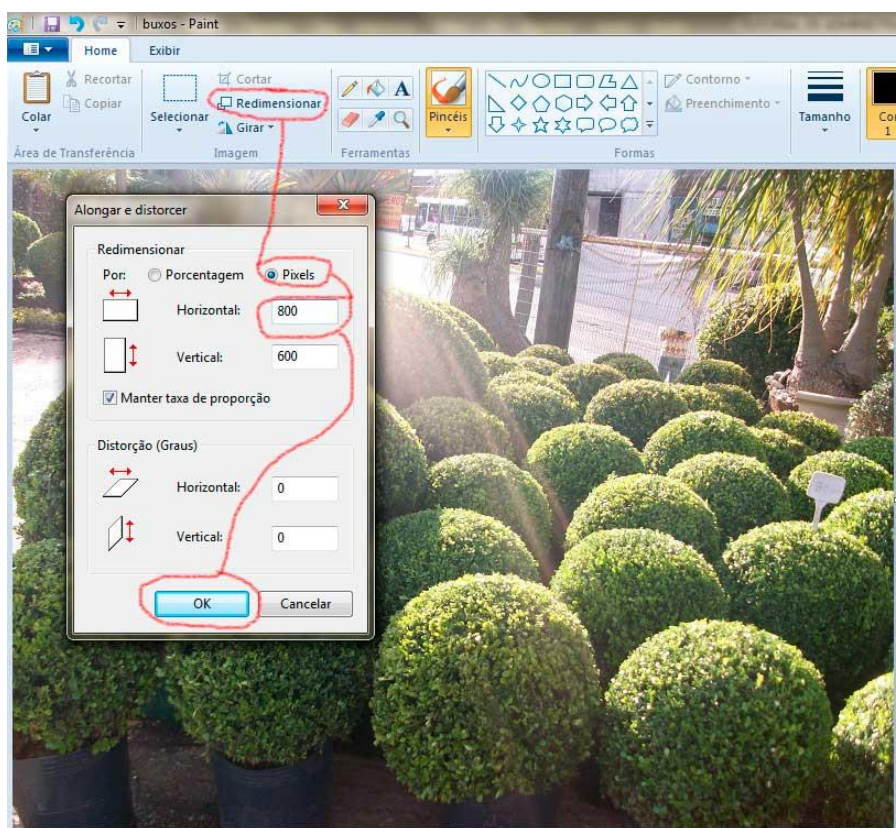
buxos - Paint

Home
Exibir

Colar
Recortar
Copiar
Área de Transferência

Selecionar
Cortar
Redimensionar
Girar
Imagem

Ferramentas

Pincéis

Contorno
Preenchimento
Formas

Tamanho

Co
1

Alongar e distorcer

Redimensionar
Por:
Porcentagem
Pixels
Horizontal: 800
Vertical: 600
Manter taxa de proporção

Distorção (Graus)
Horizontal: 0
Vertical: 0

OK
Cancelar